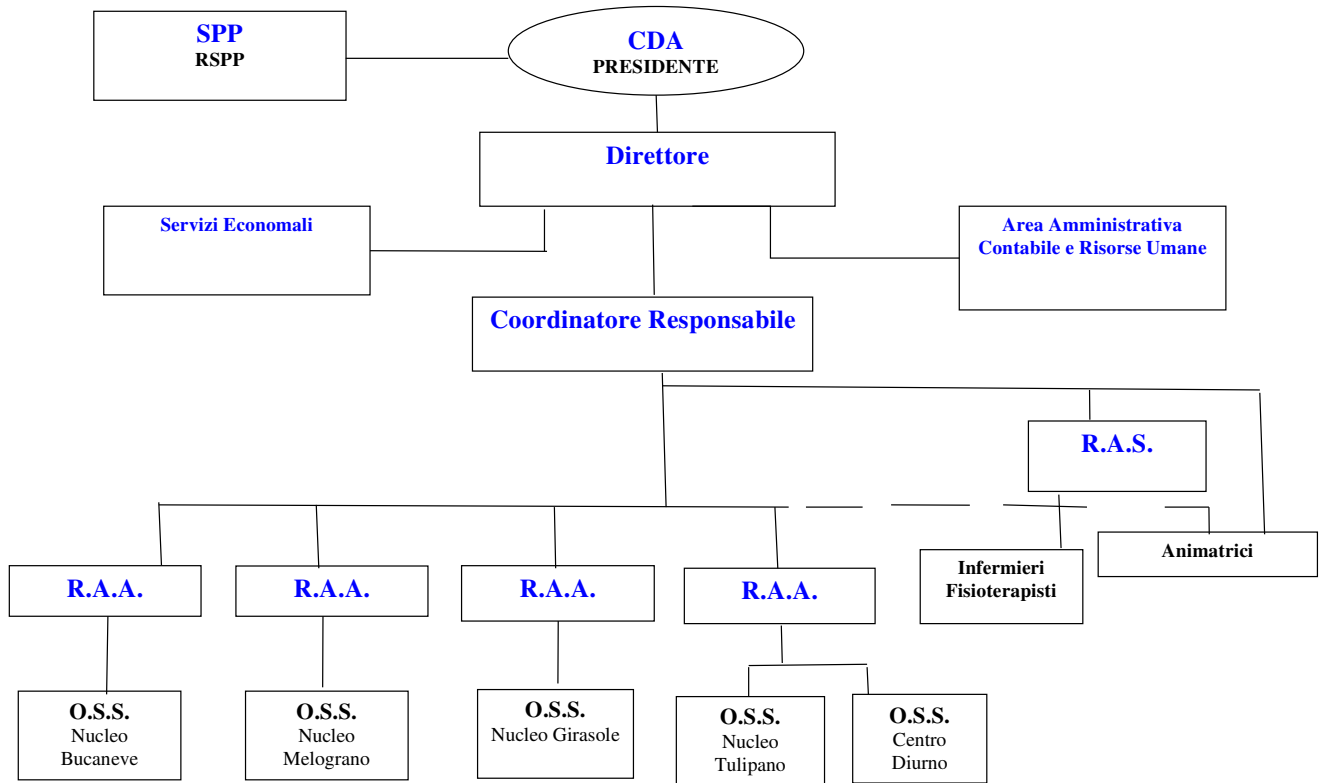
SPP
RSPP

CDA
PRESIDENTE

Direttore

Servizi Economali

Area Amministrativa
Contabile e Risorse Umane

Coordinatore Responsabile

R.A.S.

R.A.A.

R.A.A.

R.A.A.

R.A.A.

Infermieri
Fisioterapisti

Animatrici

O.S.S.
Nucleo
Bucaneve

O.S.S.
Nucleo
Melograno

O.S.S.
Nucleo Girasole

O.S.S.
Nucleo
Tulipano

O.S.S.
Centro
Diurno